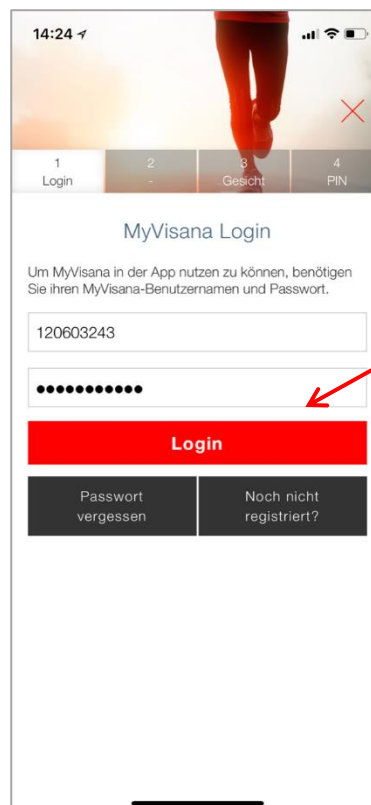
14:24

1
Login

2
-

3
Gesicht

4
PIN

MyVisana Login

Um MyVisana in der App nutzen zu können, benötigen Sie ihren MyVisana-Benutzernamen und Passwort.

120603243

•••••••••••

Login

Passwort vergessen

Noch nicht registriert?